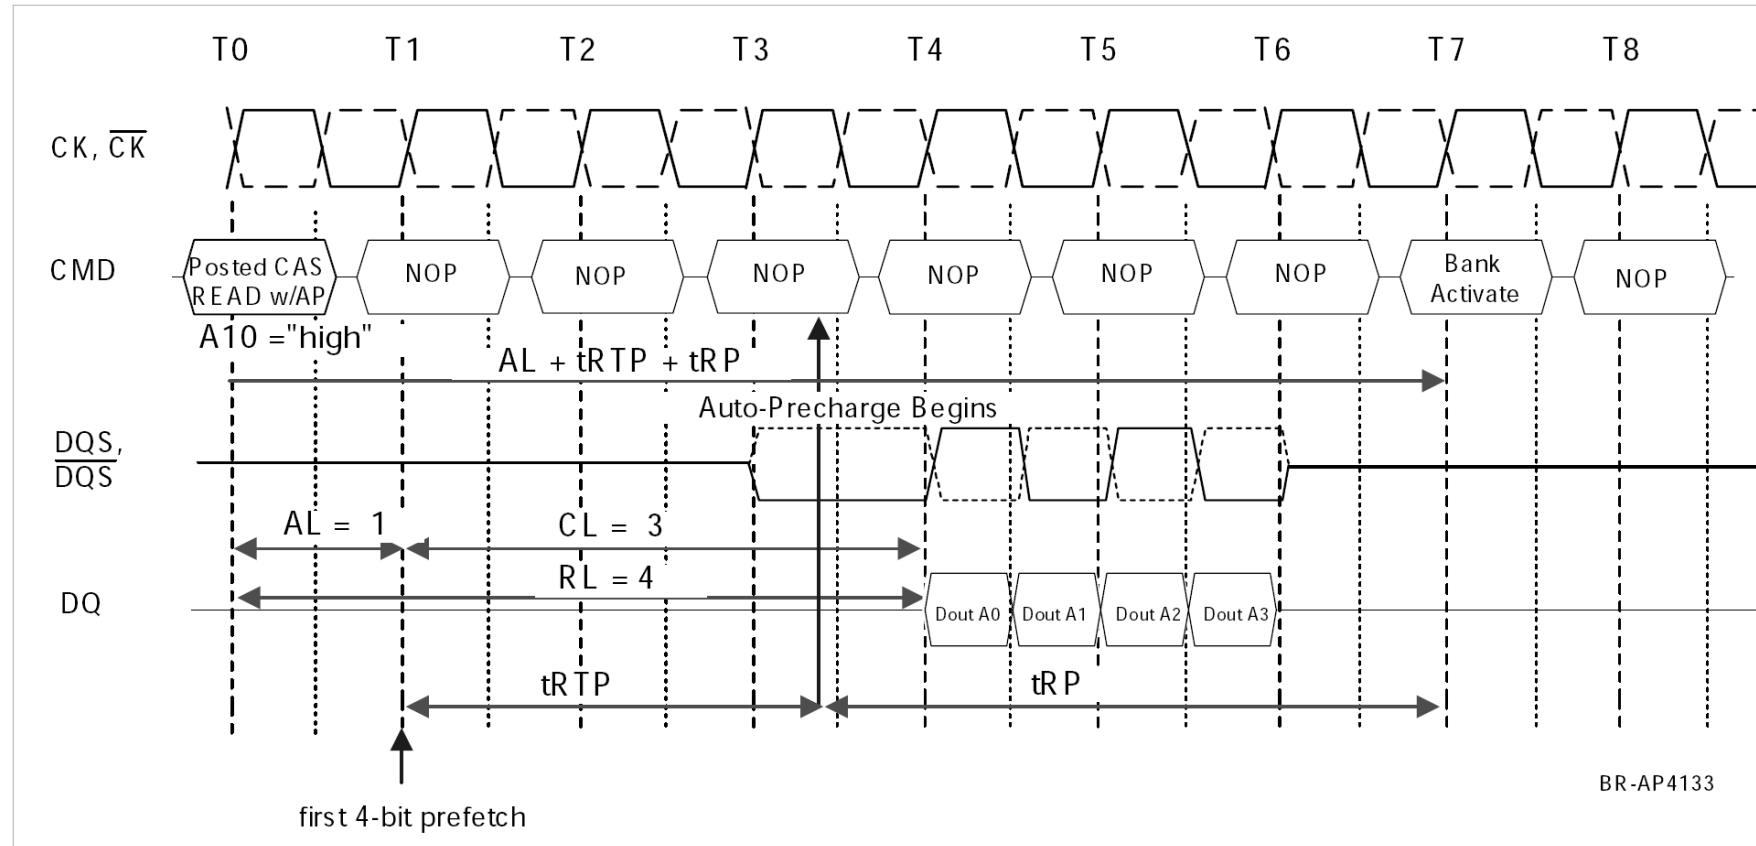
T0 T1 T2 T3 T4 T5 T6 T7 T8

CK, $\overline{CK}$

CMD

Posted CAS READ w/AP

NOP NOP NOP NOP NOP NOP

Bank Activate

NOP

A10 ="high"

AL + tRTP + tRP

Auto-Precharge Begins

DQS, $\overline{DQS}$

AL = 1

CL = 3

DQ

RL = 4

Dout A0 Dout A1 Dout A2 Dout A3

tRTP

tRP

first 4-bit prefetch

BR-AP4133